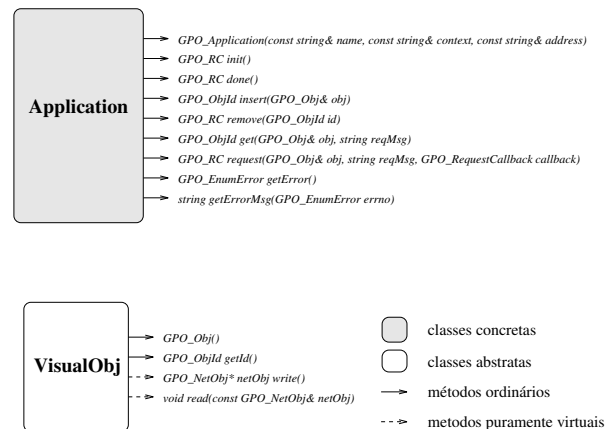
Application

GPO_Application(const string& name, const string& context, const string& address)
GPO_RC init()
GPO_RC done()
GPO_ObjId insert(GPO_Obj& obj)
GPO_RC remove(GPO_ObjId id)
GPO_ObjId get(GPO_Obj& obj, string reqMsg)
GPO_RC request(GPO_Obj& obj, string reqMsg, GPO_RequestCallback callback)
GPO_EnumError getError()
string getErrorMsg(GPO_EnumError errno)

VisualObj

GPO_Obj()
GPO_ObjId getId()
GPO_NetObj* netObj write()
void read(const GPO_NetObj& netObj)

classes concretas
classes abstratas
métodos ordinários
metodos puramente virtuais